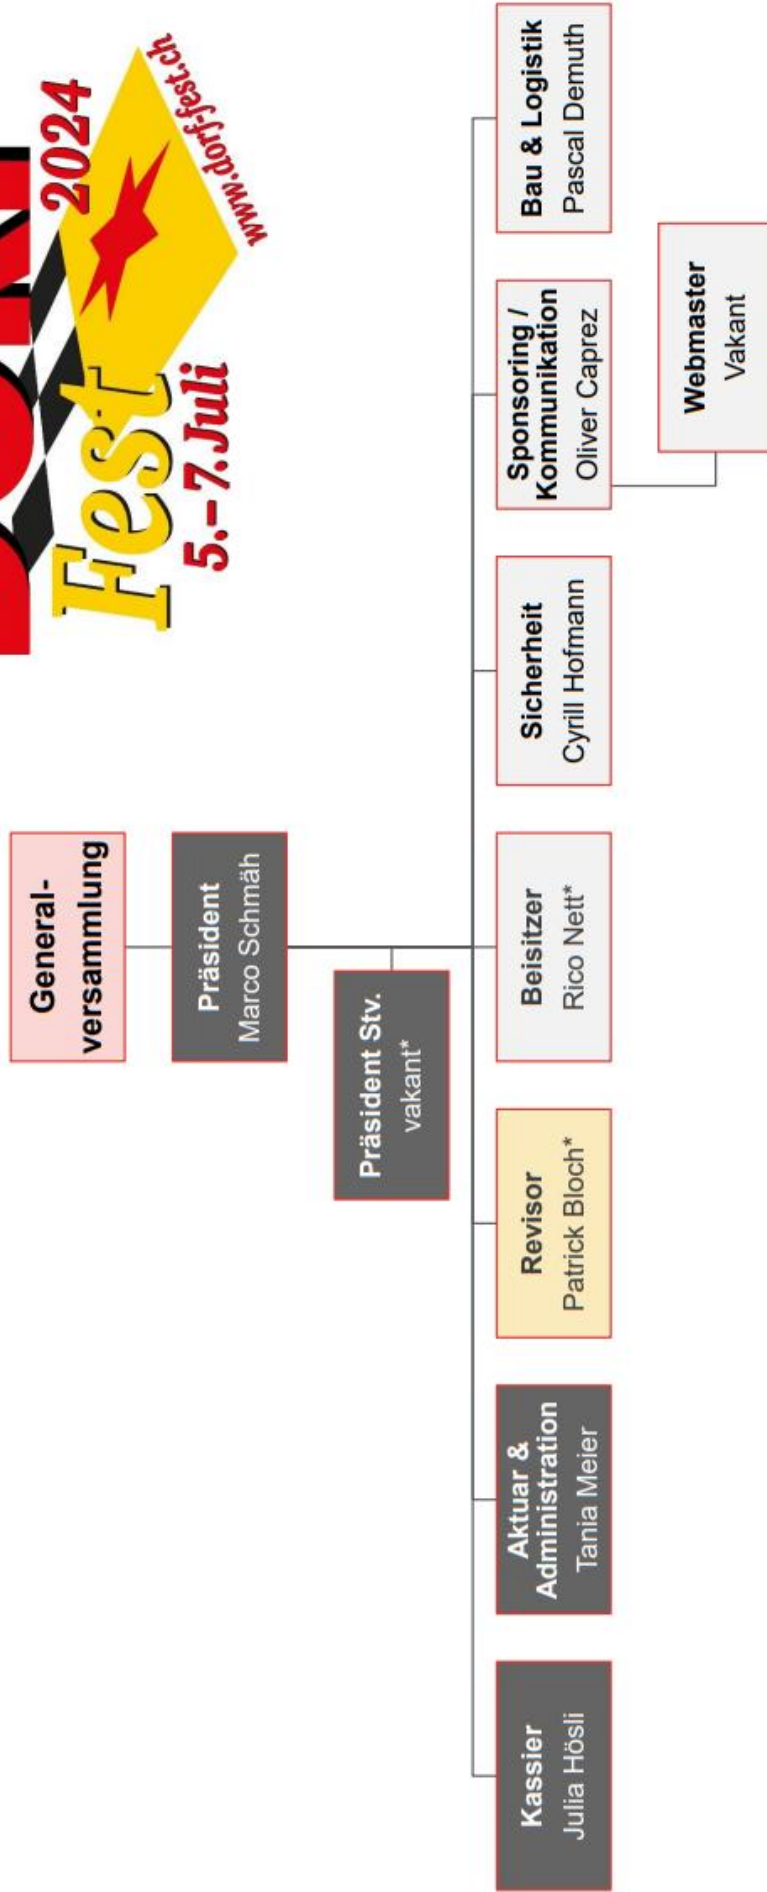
Fest
2024
5.–7.Juli
www.dorf-fest.ch

General-
versammlung

Präsident
Marco Schmäh

Präsident Stv.
vakant*

Kassier
Julia Hösli

Aktuar &
Administration
Tania Meier

Revisor
Patrick Bloch*

Beisitzer
Rico Nett*

Sicherheit
Cyrill Hofmann

Sponsoring /
Kommunikation
Oliver Caprez

Bau & Logistik
Pascal Demuth

Webmaster
Vakant